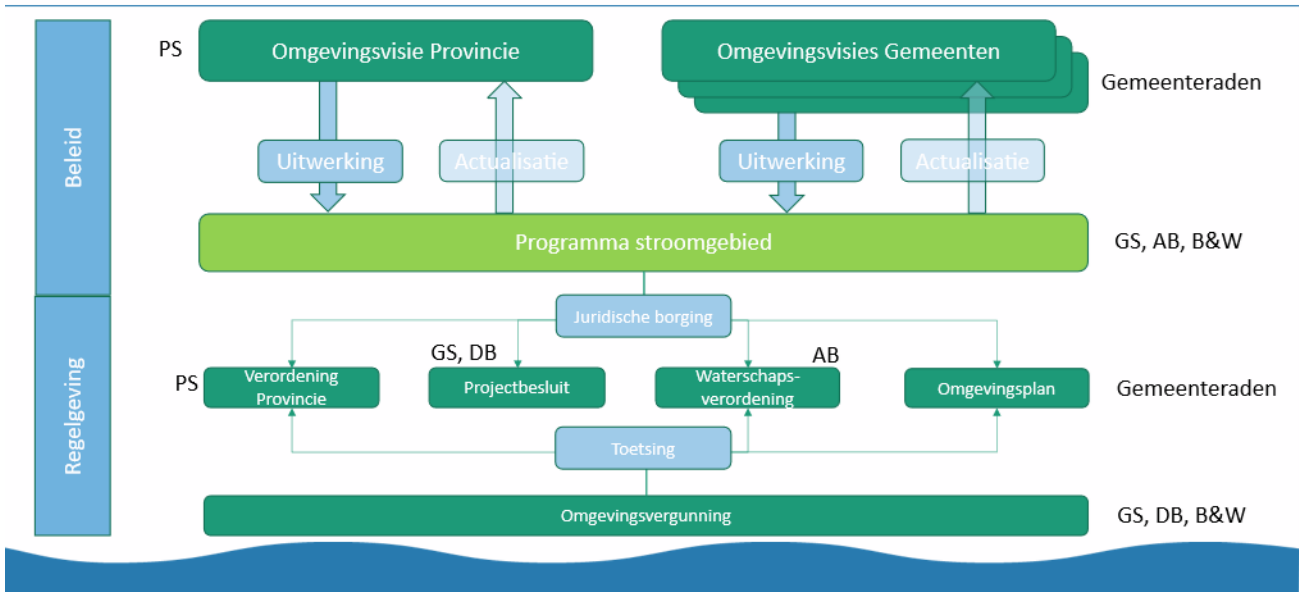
Beleid

Regelgeving

PS

Omgevingsvisie Provincie

Omgevingsvisies Gemeenten

Gemeenteraden

Uitwerking

Actualisatie

Uitwerking

Actualisatie

Programma stroomgebied

GS, AB, B&W

Juridische borging

GS, DB

AB

PS

Verordening Provincie

Projectbesluit

Waterschapsverordening

Omgevingsplan

Gemeenteraden

Toetsing

Omgevingsvergunning

GS, DB, B&W